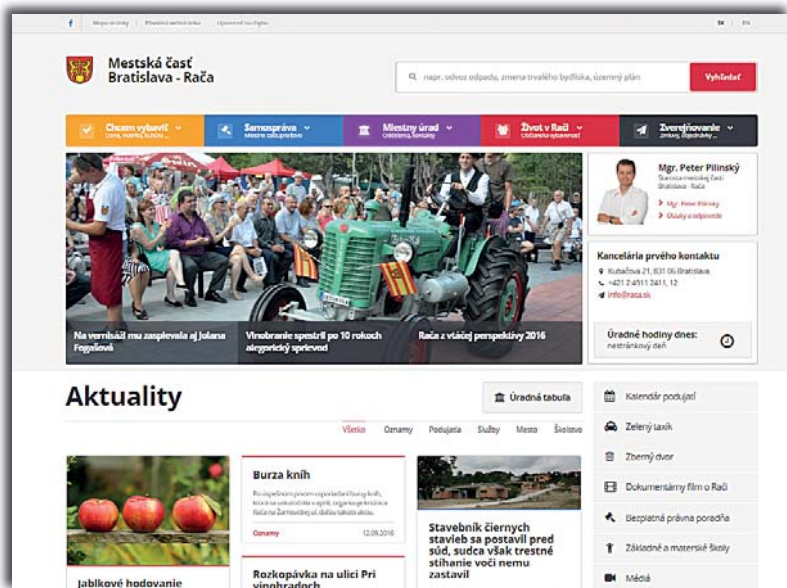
f Mapa stránky Přístupnosť webu Upozornenia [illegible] SK EN

Mestská časť Bratislava - Rača

napr. odvoz odpadu, zmena trvalého bydliska, územný plán

Vyhľadať

Chcem vybaviť
Ceny, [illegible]

Samospráva
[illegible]

Miestny úrad
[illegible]

Život v Rači
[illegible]

Zverejňovanie
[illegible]

Na vernisáži mu zaspievala aj Jolana Fogašová

Vinobranie spestril po 10 rokoch alegorický sprievod

Rača z vtáčej perspektívy 2016

Mgr. Peter Pilinský
Starosta mestskej časti Bratislava - Rača
Mgr. Peter Pilinský
Otázky a odpovede

Kancelária prvého kontaktu
Kubačova 21, 831 06 Bratislava
+421 2 4911 2411, 12
info@raca.sk

Úradné hodiny dnes:
nestránkový deň

Aktuality

Úradná tabuľa

Všetko Oznamy Podujatia Služby Mesto Školstvo

Burza kníh
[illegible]
Oznamy 12.09.2016

Rozkopávka na ulici Pri vinohradoch

Stavebník čiernych stavieb sa postavil pred súd, sudca však trestné stíhanie voči nemu zastavil

Jablkové hodovanie

Kalendár podujatí
Zelený taxík
Zberný dvor
Dokumentárny film o Rači
Bezplatná právna poradňa
Základné a materské školy
Média